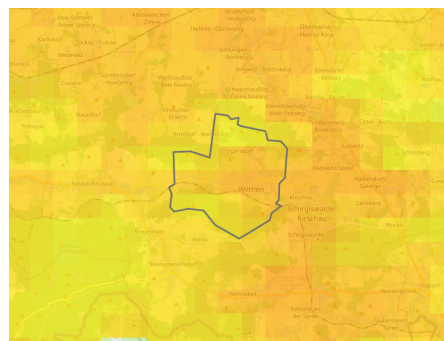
Neu Salzberg
Kirschau
Kleinpostwitz
Deutsch-Paulsdorf
Oberkaina
Kuckau
Medewitz
Doberschau
Gnaschwitz
Weidlingitz
Bautzen
Grubschütz
Schwarznaußlitz
Kleindehsa
Cunewalde
Wilthen
Schirgiswalde-Kirschau
Sohland
Crostau
Neukirch/Lausitz
Ringenhain
Weifa
Steinigtwolmsdorf
Wehrsdorf
Taubenheim
Sohland an der Spree
Kirschau
Carlsberg
Bischofswerda
Neukirch
Großpostwitz
Obergurig